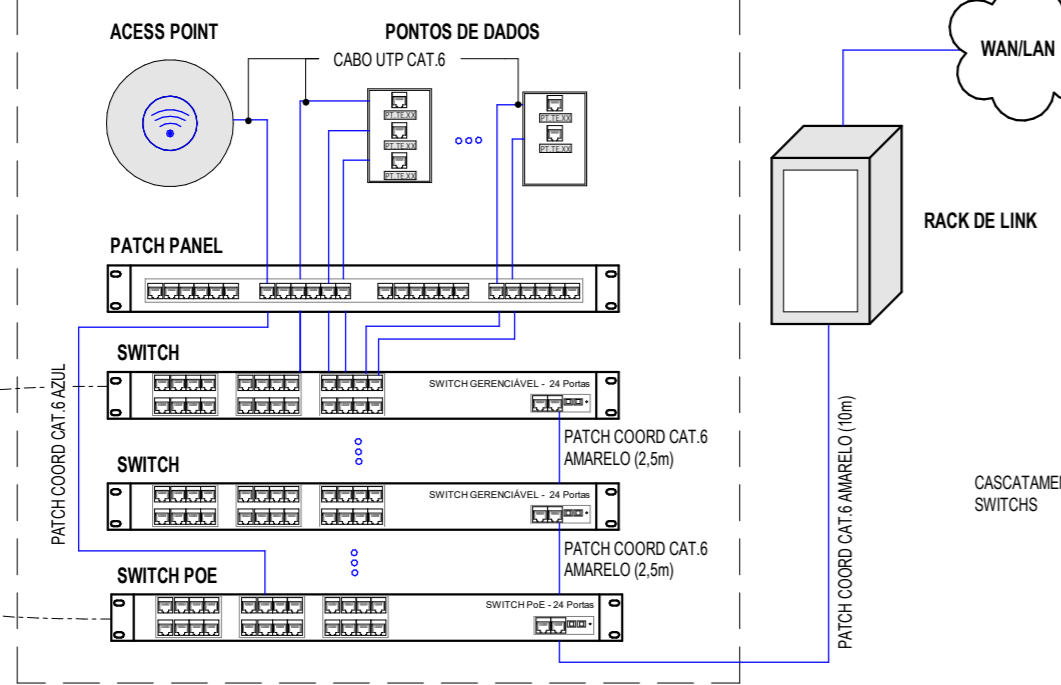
ACESS POINT

PONTOS DE DADOS

CABO UTP CAT.6

PT. TE XX

PT. TE XX

PT. TE XX

PT. TE XX

PT. TE XX

WAN/LAN

RACK DE LINK

PATCH PANEL

SWITCH

SWITCH GERENCIÁVEL - 24 Portas

PATCH COORD CAT.6 AZUL

PATCH COORD CAT.6 AMARELO (2,5m)

SWITCH

SWITCH GERENCIÁVEL - 24 Portas

PATCH COORD CAT.6 AMARELO (2,5m)

SWITCH POE

SWITCH PoE - 24 Portas

PATCH COORD CAT.6 AMARELO (10m)

CASCATAMEN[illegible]
SWITCHS